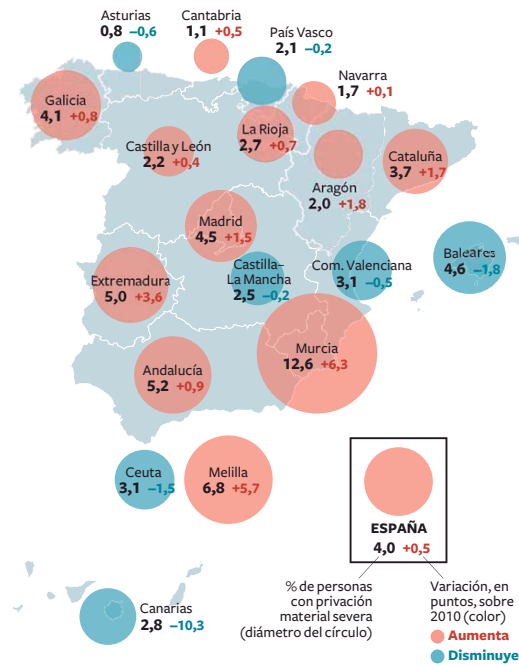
Asturias
0,8 −0,6

Cantabria
1,1 +0,5

País Vasco
2,1 −0,2

Navarra
1,7 +0,1

Galicia
4,1 +0,8

Castilla y León
2,2 +0,4

La Rioja
2,7 +0,7

Cataluña
3,7 +1,7

Aragón
2,0 +1,8

Madrid
4,5 +1,5

Baleares
4,6 −1,8

Extremadura
5,0 +3,6

Castilla-La Mancha
2,5 −0,2

Com. Valenciana
3,1 −0,5

Murcia
12,6 +6,3

Andalucía
5,2 +0,9

Ceuta
3,1 −1,5

Melilla
6,8 +5,7

ESPAÑA
4,0 +0,5

Canarias
2,8 −10,3

% de personas con privación material severa (diámetro del círculo)

Variación, en puntos, sobre 2010 (color)
Aumenta
Disminuye